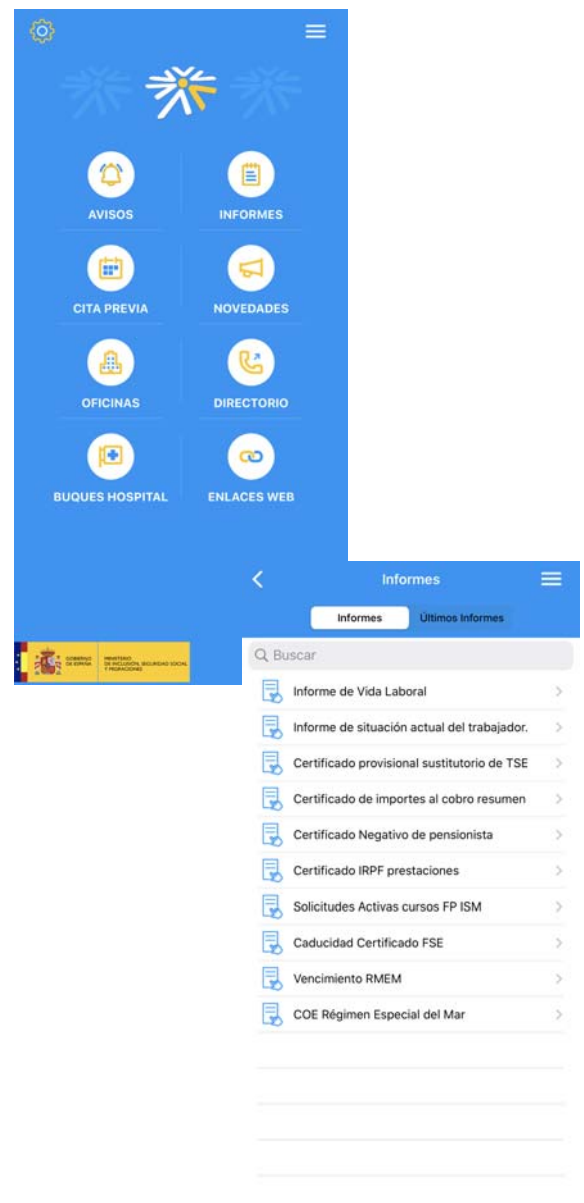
AVISOS
INFORMES
CITA PREVIA
NOVEDADES
OFICINAS
DIRECTORIO
BUQUES HOSPITAL
ENLACES WEB

GOBIERNO DE ESPAÑA
MINISTERIO DE INCLUSIÓN, SEGURIDAD SOCIAL Y MIGRACIONES

Informes
Informes
Últimos Informes
Buscar
Informe de Vida Laboral
Informe de situación actual del trabajador.
Certificado provisional sustitutorio de TSE
Certificado de importes al cobro resumen
Certificado Negativo de pensionista
Certificado IRPF prestaciones
Solicitudes Activas cursos FP ISM
Caducidad Certificado FSE
Vencimiento RMEM
COE Régimen Especial del Mar